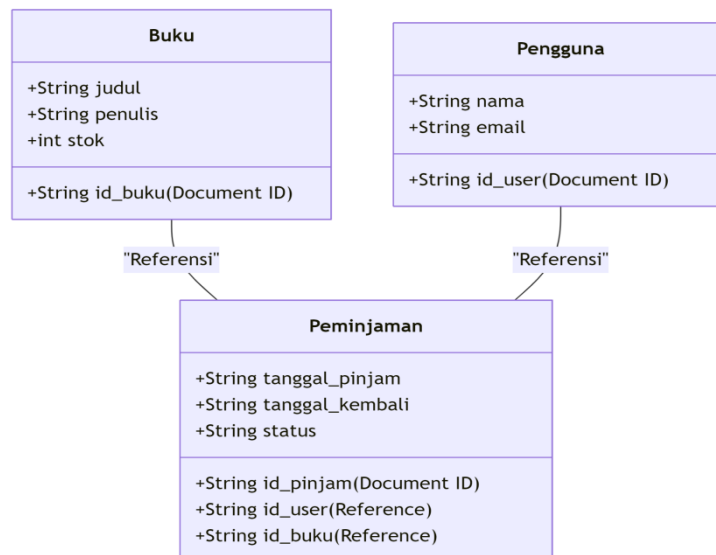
Buku

+String judul
+String penulis
+int stok

+String id_buku(Document ID)

Pengguna

+String nama
+String email

+String id_user(Document ID)

"Referensi"

"Referensi"

Peminjaman

+String tanggal_pinjam
+String tanggal_kembali
+String status

+String id_pinjam(Document ID)
+String id_user(Reference)
+String id_buku(Reference)